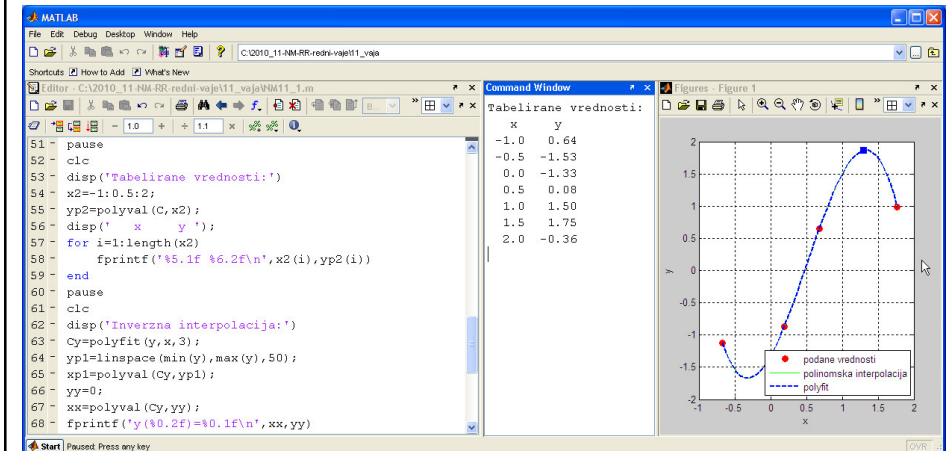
MATLAB
File Edit Debug Desktop Window Help
C:\2010_11-NM-RR-redni-vaje\11_vaja
Shortcuts How to Add What's New
Editor - C:\2010_11-NM-RR-redni-vaje\11_vaja\NM11_1.m
1.0 1.1
51 pause
52 clc
53 disp('Tabelirane vrednosti:')
54 x2=-1:0.5:2;
55 yp2=polyval(C,x2);
56 disp(' x y ');
57 for i=1:length(x2)
58 fprintf('%5.1f %6.2f\n',x2(i),yp2(i))
59 end
60 pause
61 clc
62 disp('Inverzna interpolacija:')
63 Cy=polyfit(y,x,3);
64 yp1=linspace(min(y),max(y),50);
65 xp1=polyval(Cy,yp1);
66 yy=0;
67 xx=polyval(Cy,yy);
68 fprintf('y(%0.2f)=%0.1f\n',xx,yy)

Command Window
Tabelirane vrednosti:
x y
-1.0 0.64
-0.5 -1.53
0.0 -1.33
0.5 0.08
1.0 1.50
1.5 1.75
2.0 -0.36

Figures - Figure 1
2
1.5
1
0.5
0
-0.5
-1
-1.5
-2
y
-1 -0.5 0 0.5 1 1.5 2
x
podane vrednosti
polinomska interpolacija
polyfit

Start Paused: Press any key OVR